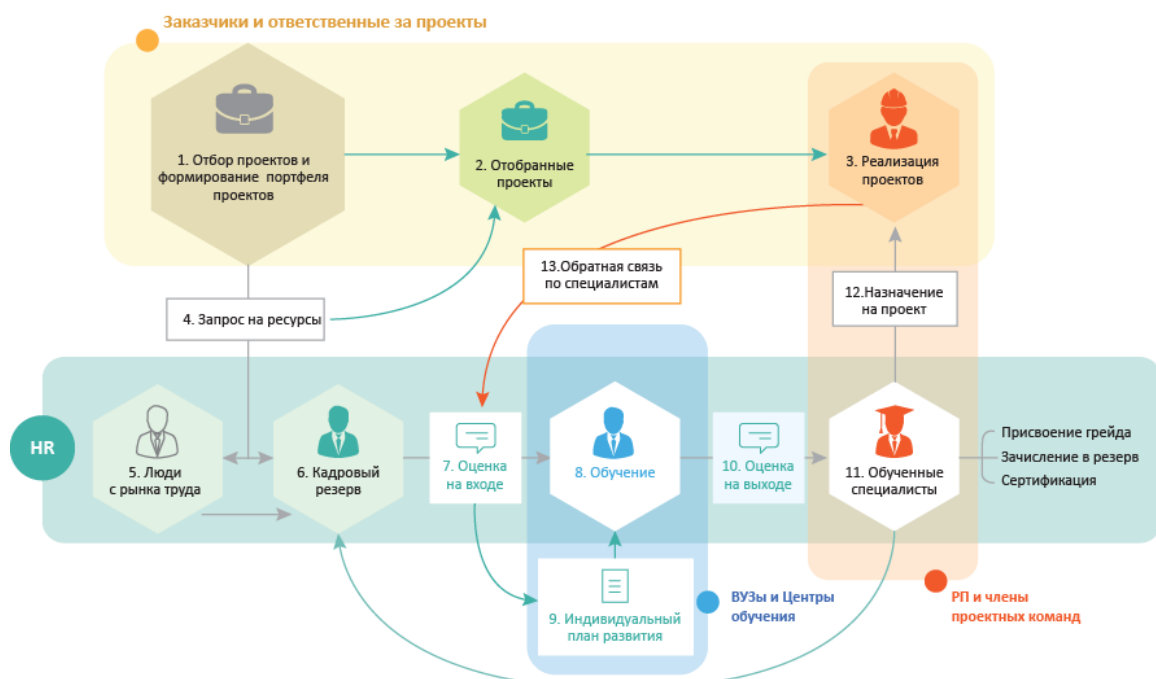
Заказчики и ответственные за проекты

1. Отбор проектов и формирование портфеля проектов

2. Отобранные проекты

3. Реализация проектов

13.Обратная связь по специалистам

4. Запрос на ресурсы

12.Назначение на проект

HR

5. Люди с рынка труда

6. Кадровый резерв

7. Оценка на входе

8. Обучение

10. Оценка на выходе

11. Обученные специалисты

Присвоение грейда
Зачисление в резерв
Сертификация

9. Индивидуальный план развития

ВУЗы и Центры обучения

РП и члены проектных команд